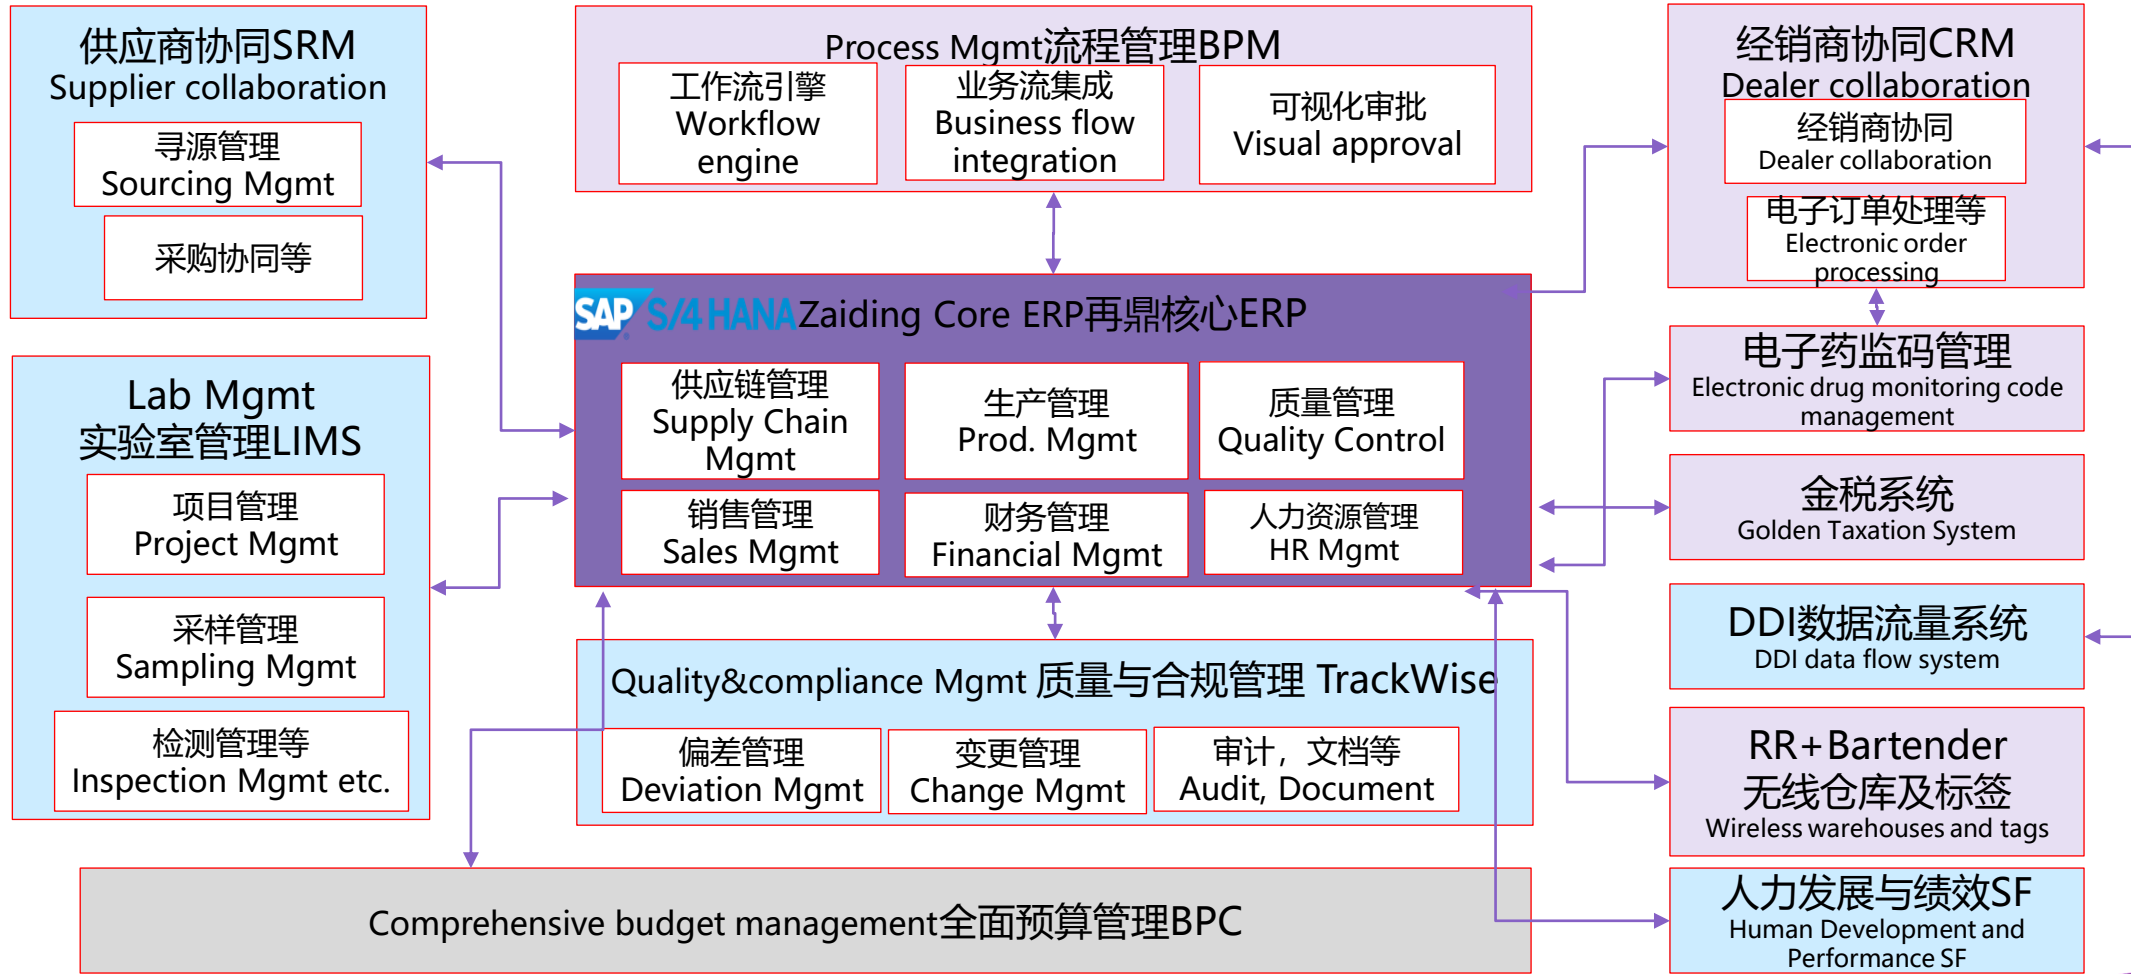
供应商协同SRM
Supplier collaboration

寻源管理
Sourcing Mgmt

采购协同等

Process Mgmt流程管理BPM

工作流引擎
Workflow engine

业务流集成
Business flow integration

可视化审批
Visual approval

经销商协同CRM
Dealer collaboration

经销商协同
Dealer collaboration

电子订单处理等
Electronic order processing

SAP S/4 HANA Zaiding Core ERP再鼎核心ERP

供应链管理
Supply Chain Mgmt

生产管理
Prod. Mgmt

质量管理
Quality Control

销售管理
Sales Mgmt

财务管理
Financial Mgmt

人力资源管理
HR Mgmt

Lab Mgmt
实验室管理LIMS

项目管理
Project Mgmt

采样管理
Sampling Mgmt

检测管理等
Inspection Mgmt etc.

电子药监码管理
Electronic drug monitoring code management

金税系统
Golden Taxation System

DDI数据流量系统
DDI data flow system

Quality&compliance Mgmt 质量与合规管理 TrackWise

偏差管理
Deviation Mgmt

变更管理
Change Mgmt

审计，文档等
Audit, Document

RR+Bartender
无线仓库及标签
Wireless warehouses and tags

Comprehensive budget management全面预算管理BPC

人力发展与绩效SF
Human Development and Performance SF